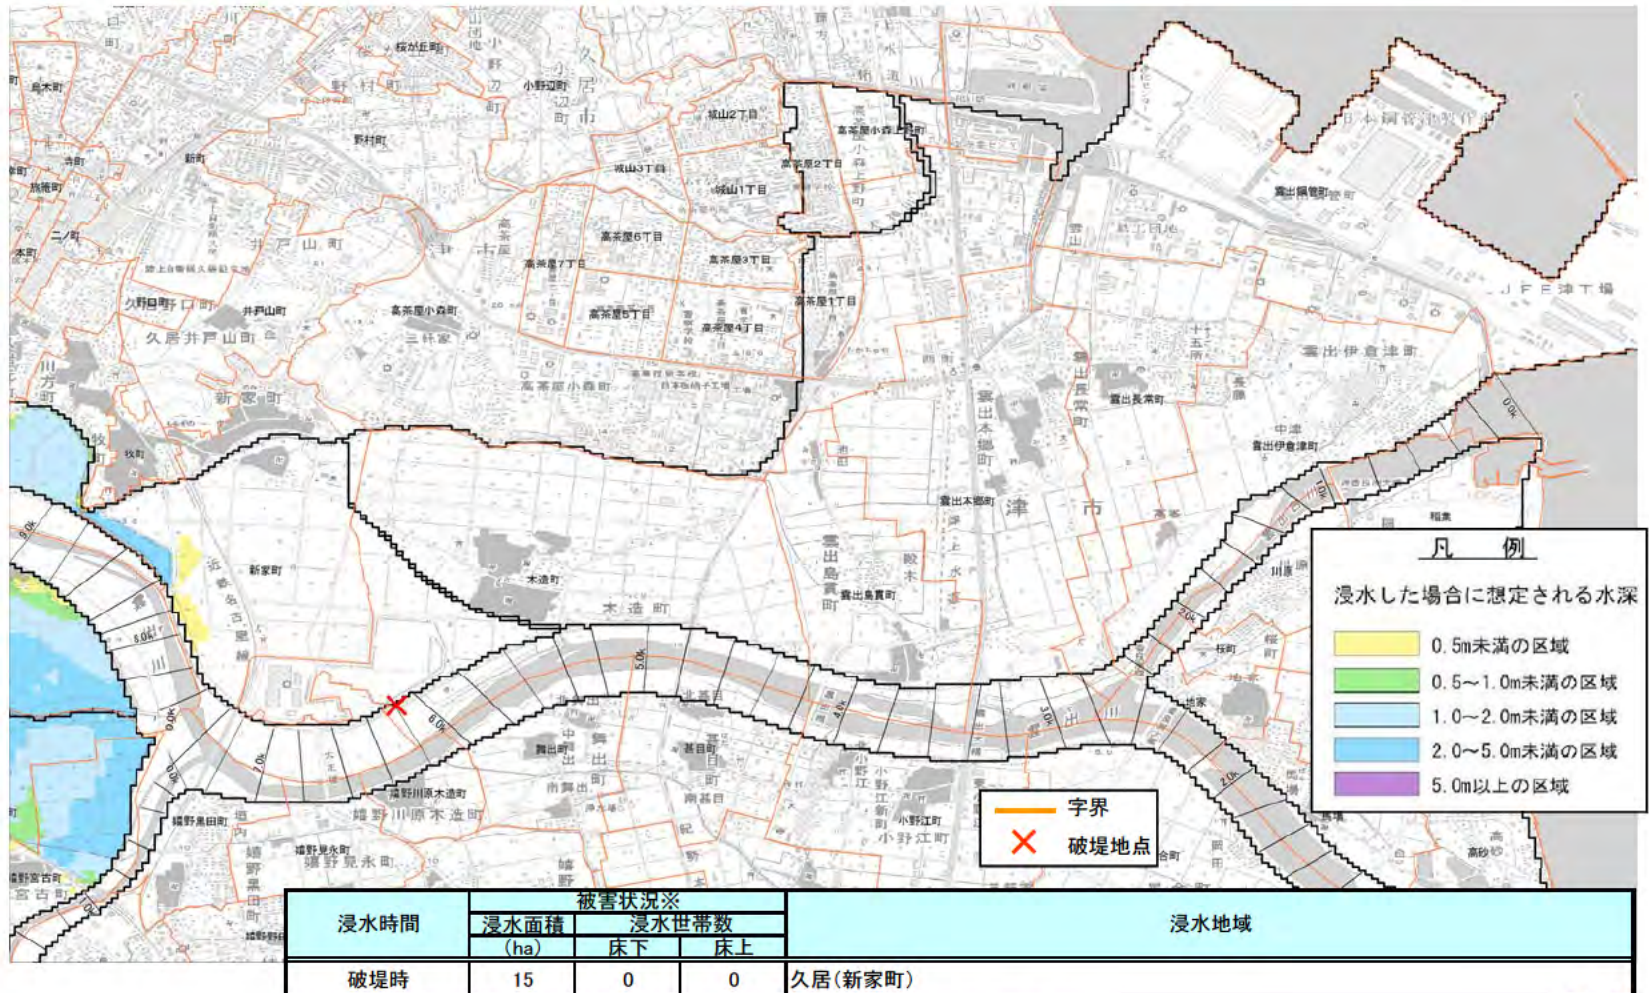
桜が丘町

小野辺町

野村町

城山2丁目

高茶屋小森上野町

高茶屋2丁目

城山3丁目

城山1丁目

新町

井戸山町

高茶屋6丁目

高茶屋7丁目

高茶屋3丁目

久居野口町

井戸山町

高茶屋小森町

高茶屋5丁目

高茶屋4丁目

高茶屋1丁目

久居井戸山町

雲出鋼管町

日本鋼管津製作所

JFE津工場

雲出伊倉津町

雲出長常町

雲出伊倉津町

新家町

木造町

雲出本郷町

津市

雲出島貫町

小野江町

嬉野川原木造町

嬉野見永町

嬉野黒田町

嬉野宮古町

凡　例

浸水した場合に想定される水深

0.5m未満の区域

0.5～1.0m未満の区域

1.0～2.0m未満の区域

2.0～5.0m未満の区域

5.0m以上の区域

字界

破堤地点

| 浸水時間 | 被害状況※ 浸水面積 (ha) | 浸水世帯数 床下 | 浸水世帯数 床上 | 浸水地域 |
|---|---|---|---|---|
| 破堤時 | 15 | 0 | 0 | 久居(新家町) |